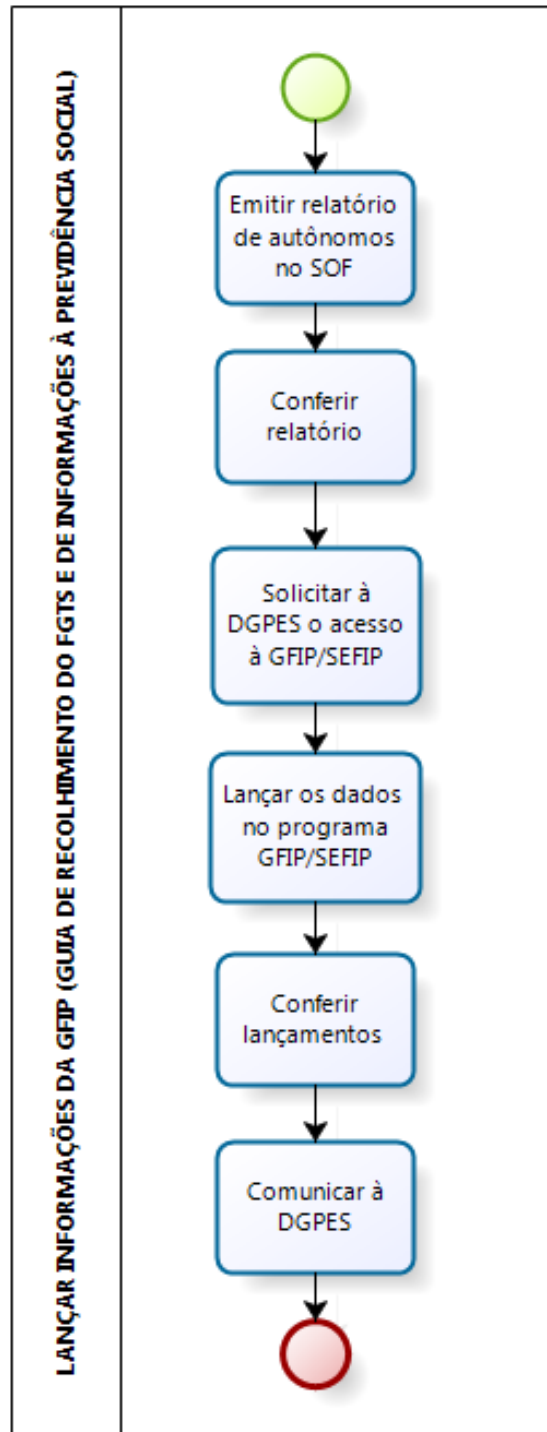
LANÇAR INFORMAÇÕES DA GFIP (GUIA DE RECOLHIMENTO DO FGTS E DE INFORMAÇÕES À PREVIDÊNCIA SOCIAL)

Emitir relatório de autônomos no SOF

Conferir relatório

Solicitar à DGPES o acesso à GFIP/SEFIP

Lançar os dados no programa GFIP/SEFIP

Conferir lançamentos

Comunicar à DGPES